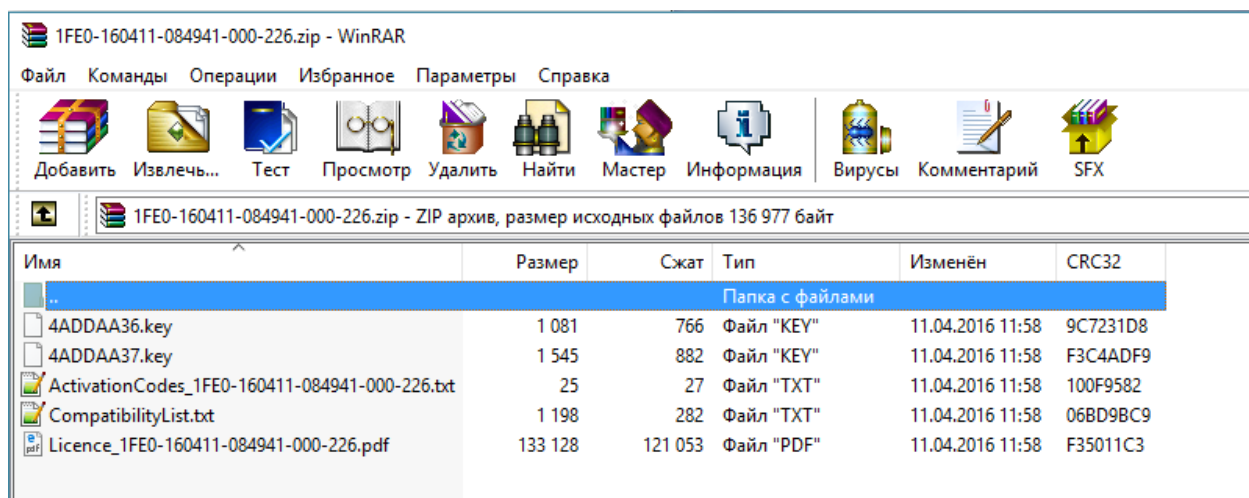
1FE0-160411-084941-000-226.zip - WinRAR

Файл Команды Операции Избранное Параметры Справка

Добавить Извлечь... Тест Просмотр Удалить Найти Мастер Информация Вирусы Комментарий SFX

1FE0-160411-084941-000-226.zip - ZIP архив, размер исходных файлов 136 977 байт

| Имя | Размер | Сжат | Тип | Изменён | CRC32 |
|---|---|---|---|---|---|
| .. | | | Папка с файлами | | |
| 4ADDAA36.key | 1 081 | 766 | Файл "KEY" | 11.04.2016 11:58 | 9C7231D8 |
| 4ADDAA37.key | 1 545 | 882 | Файл "KEY" | 11.04.2016 11:58 | F3C4ADF9 |
| ActivationCodes_1FE0-160411-084941-000-226.txt | 25 | 27 | Файл "TXT" | 11.04.2016 11:58 | 100F9582 |
| CompatibilityList.txt | 1 198 | 282 | Файл "TXT" | 11.04.2016 11:58 | 06BD9BC9 |
| Licence_1FE0-160411-084941-000-226.pdf | 133 128 | 121 053 | Файл "PDF" | 11.04.2016 11:58 | F35011C3 |